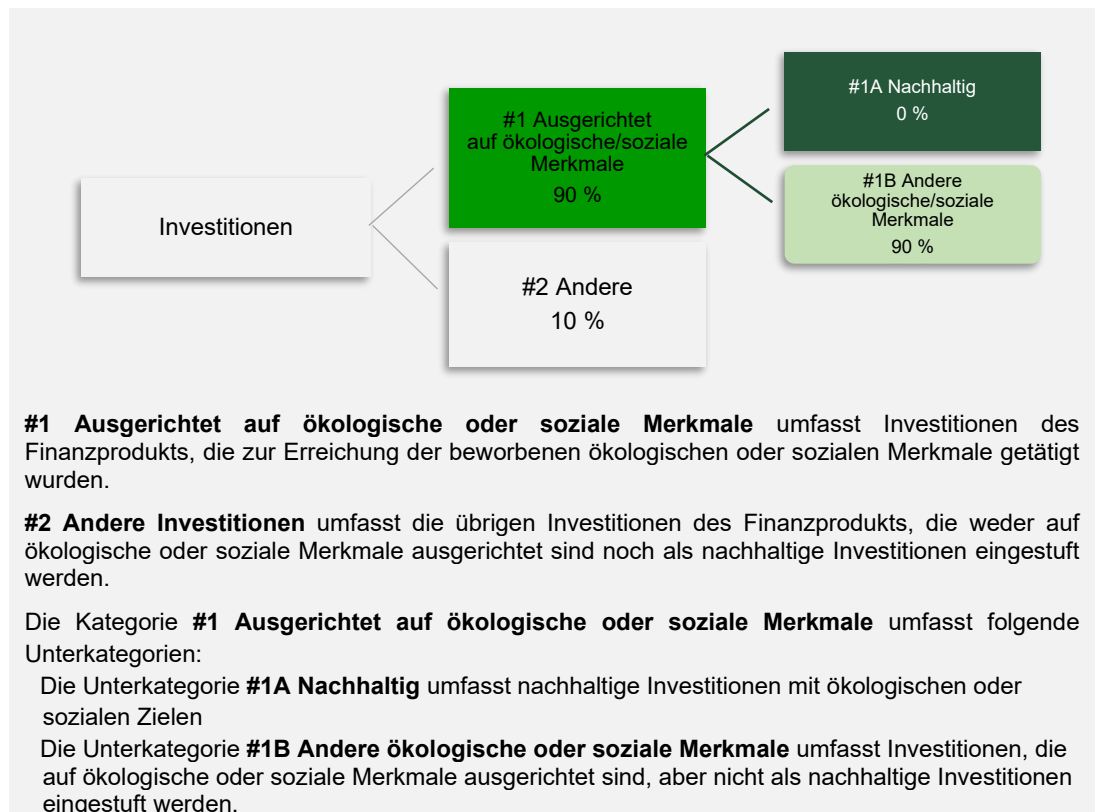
Investitionen

#1 Ausgerichtet auf ökologische/soziale Merkmale
90 %

#2 Andere
10 %

#1A Nachhaltig
0 %

#1B Andere ökologische/soziale Merkmale
90 %

**#1 Ausgerichtet auf ökologische oder soziale Merkmale** umfasst Investitionen des Finanzprodukts, die zur Erreichung der beworbenen ökologischen oder sozialen Merkmale getätigt wurden.

**#2 Andere Investitionen** umfasst die übrigen Investitionen des Finanzprodukts, die weder auf ökologische oder soziale Merkmale ausgerichtet sind noch als nachhaltige Investitionen eingestuft werden.

Die Kategorie **#1 Ausgerichtet auf ökologische oder soziale Merkmale** umfasst folgende Unterkategorien:

Die Unterkategorie **#1A Nachhaltig** umfasst nachhaltige Investitionen mit ökologischen oder sozialen Zielen

Die Unterkategorie **#1B Andere ökologische oder soziale Merkmale** umfasst Investitionen, die auf ökologische oder soziale Merkmale ausgerichtet sind, aber nicht als nachhaltige Investitionen eingestuft werden.